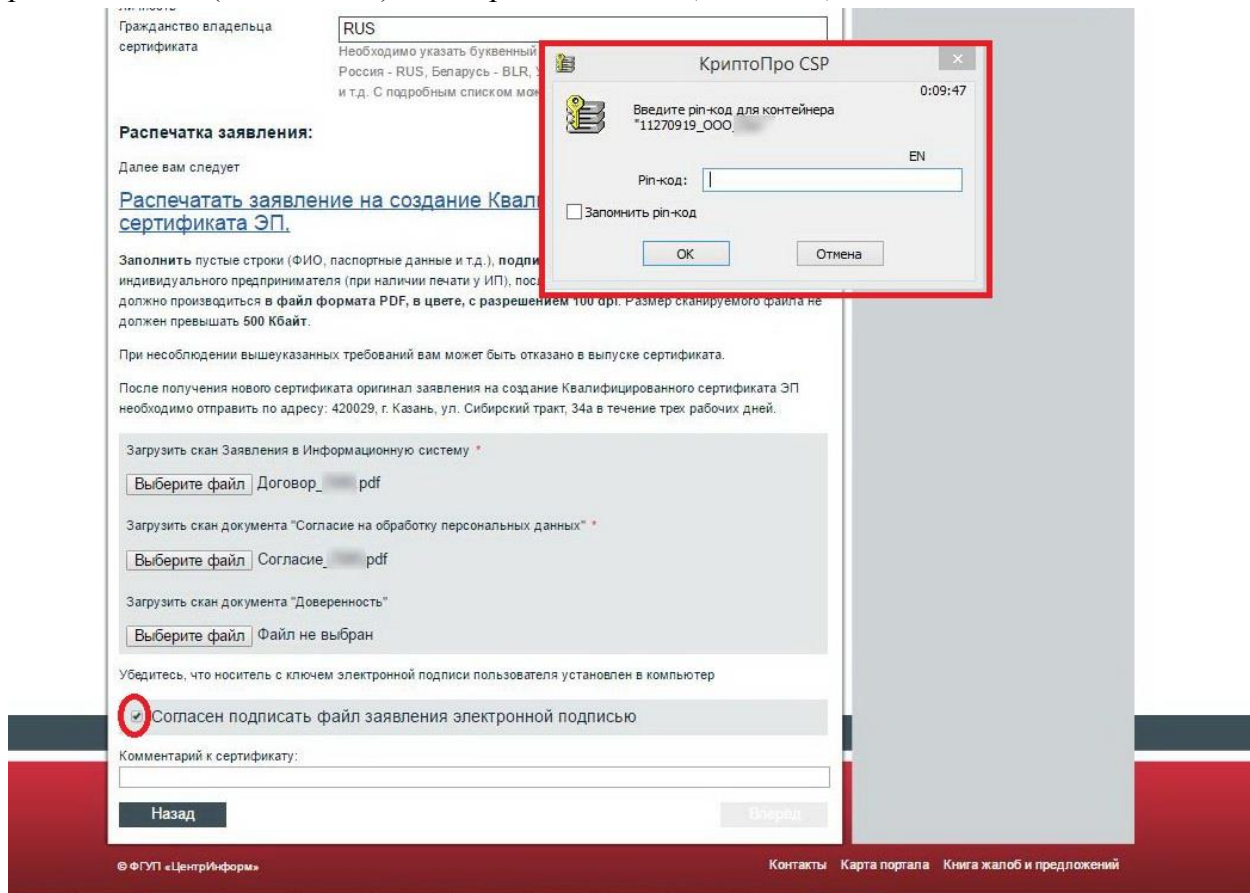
Гражданство владельца сертификата

RUS

Необходимо указать буквенный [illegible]
Россия - RUS, Беларусь - BLR, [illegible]
и т.д. С подробным списком мо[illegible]

КриптоПро CSP

0:09:47

Введите pin-код для контейнера "11270919_ООО_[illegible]

EN

Pin-код:

Запомнить pin-код

OK

Отмена

Распечатка заявления:

Далее вам следует

Распечатать заявление на создание Квал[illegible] сертификата ЭП.

Заполнить пустые строки (ФИО, паспортные данные и т.д.), подпи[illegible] индивидуального предпринимателя (при наличии печати у ИП), пос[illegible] должно производиться в файл формата PDF, в цвете, с разрешением 100 dpi. Размер сканируемого файла не должен превышать 500 Кбайт.

При несоблюдении вышеуказанных требований вам может быть отказано в выпуске сертификата.

После получения нового сертификата оригинал заявления на создание Квалифицированного сертификата ЭП необходимо отправить по адресу: 420029, г. Казань, ул. Сибирский тракт, 34а в течение трех рабочих дней.

Загрузить скан Заявления в Информационную систему *

Выберите файл Договор_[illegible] pdf

Загрузить скан документа "Согласие на обработку персональных данных" *

Выберите файл Согласие_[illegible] pdf

Загрузить скан документа "Доверенность"

Выберите файл Файл не выбран

Убедитесь, что носитель с ключем электронной подписи пользователя установлен в компьютер

Согласен подписать файл заявления электронной подписью

Комментарий к сертификату:

Назад

Вперед

© ФГУП «ЦентрИнформ»

Контакты Карта портала Книга жалоб и предложений